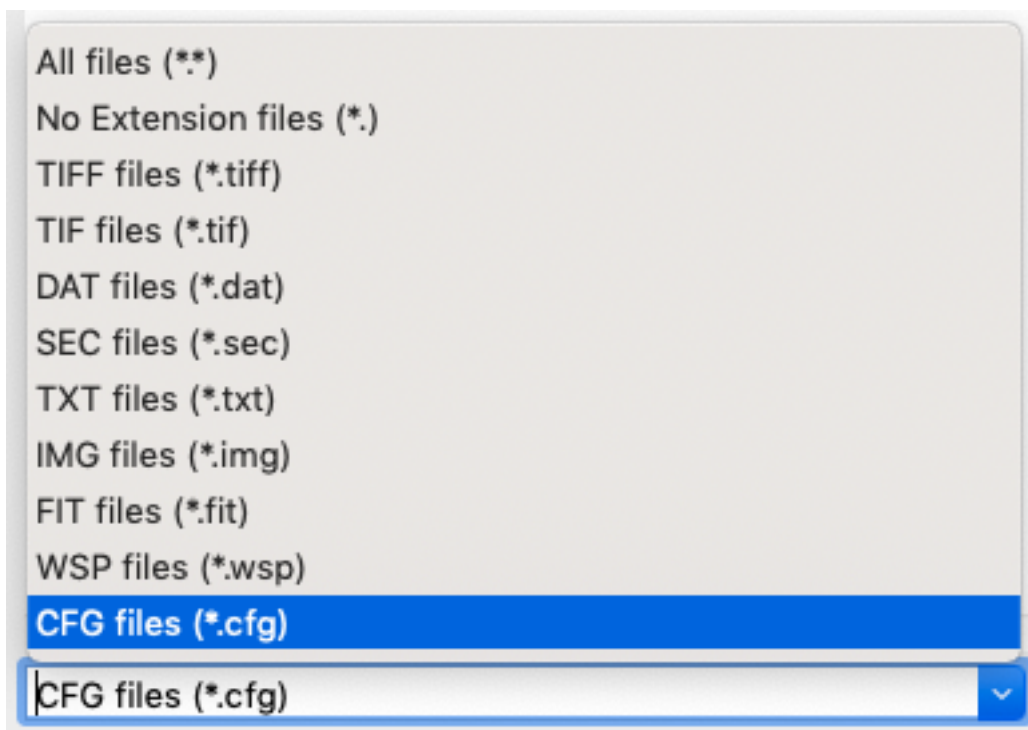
All files (*.*)
No Extension files (*.)
TIFF files (*.tiff)
TIF files (*.tif)
DAT files (*.dat)
SEC files (*.sec)
TXT files (*.txt)
IMG files (*.img)
FIT files (*.fit)
WSP files (*.wsp)
CFG files (*.cfg)

CFG files (*.cfg)